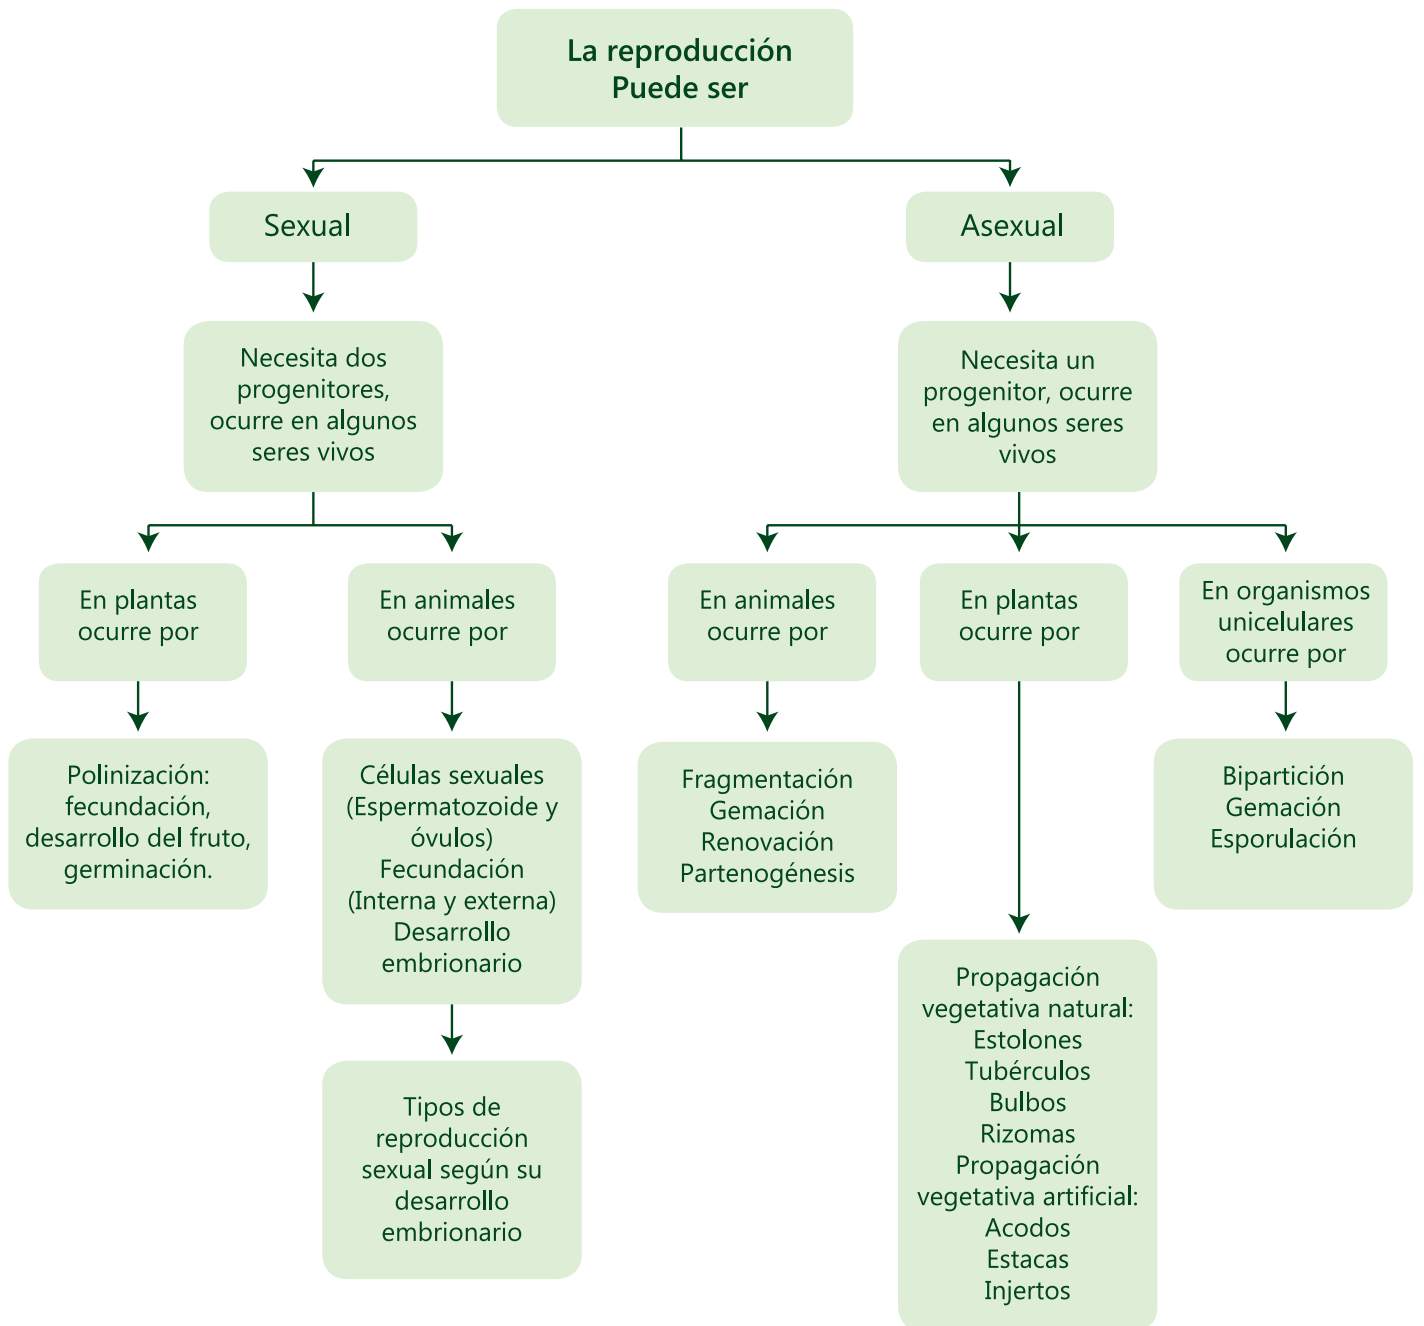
La reproducción
Puede ser

Sexual

Necesita dos progenitores, ocurre en algunos seres vivos

En plantas ocurre por

Polinización: fecundación, desarrollo del fruto, germinación.

En animales ocurre por

Células sexuales (Espermatozoide y óvulos)
Fecundación (Interna y externa)
Desarrollo embrionario

Tipos de reproducción sexual según su desarrollo embrionario

Asexual

Necesita un progenitor, ocurre en algunos seres vivos

En animales ocurre por

Fragmentación
Gemación
Renovación
Partenogénesis

En plantas ocurre por

Propagación vegetativa natural:
Estolones
Tubérculos
Bulbos
Rizomas
Propagación vegetativa artificial:
Acodos
Estacas
Injertos

En organismos unicelulares ocurre por

Bipartición
Gemación
Esporulación